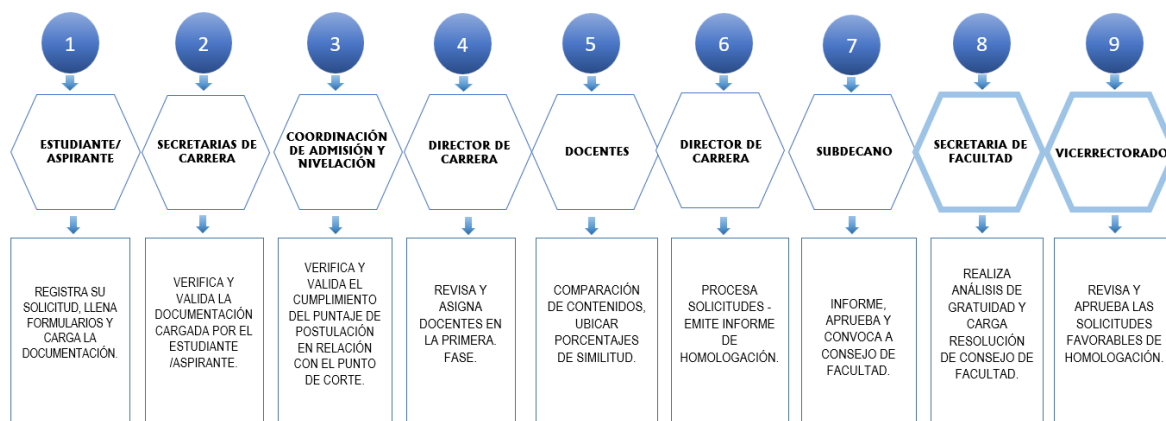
1
ESTUDIANTE/ ASPIRANTE
REGISTRA SU SOLICITUD, LLENA FORMULARIOS Y CARGA LA DOCUMENTACIÓN.

2
SECRETARIAS DE CARRERA
VERIFICA Y VALIDA LA DOCUMENTACIÓN CARGADA POR EL ESTUDIANTE /ASPIRANTE.

3
COORDINACIÓN DE ADMISIÓN Y NIVELACIÓN
VERIFICA Y VALIDA EL CUMPLIMIENTO DEL PUNTAJE DE POSTULACIÓN EN RELACIÓN CON EL PUNTO DE CORTE.

4
DIRECTOR DE CARRERA
REVISA Y ASIGNA DOCENTES EN LA PRIMERA. FASE.

5
DOCENTES
COMPARACIÓN DE CONTENIDOS, UBICAR PORCENTAJES DE SIMILITUD.

6
DIRECTOR DE CARRERA
PROCESA SOLICITUDES - EMITE INFORME DE HOMOLOGACIÓN.

7
SUBDECANO
INFORME, APRUEBA Y CONVOCA A CONSEJO DE FACULTAD.

8
SECRETARIA DE FACULTAD
REALIZA ANÁLISIS DE GRATUIDAD Y CARGA RESOLUCIÓN DE CONSEJO DE FACULTAD.

9
VICERRECTORADO
REVISA Y APRUEBA LAS SOLICITUDES FAVORABLES DE HOMOLOGACIÓN.